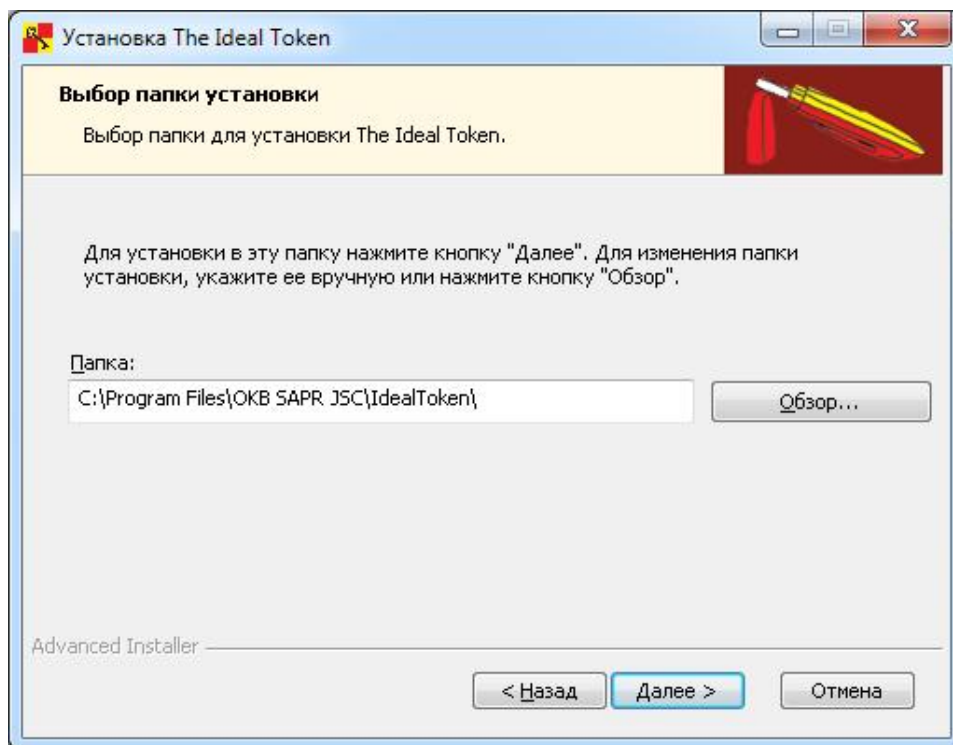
Установка The Ideal Token

Выбор папки установки

Выбор папки для установки The Ideal Token.

Для установки в эту папку нажмите кнопку "Далее". Для изменения папки установки, укажите ее вручную или нажмите кнопку "Обзор".

Папка:

C:\Program Files\OKB SAPR JSC\IdealToken\

Обзор...

Advanced Installer

< Назад

Далее >

Отмена